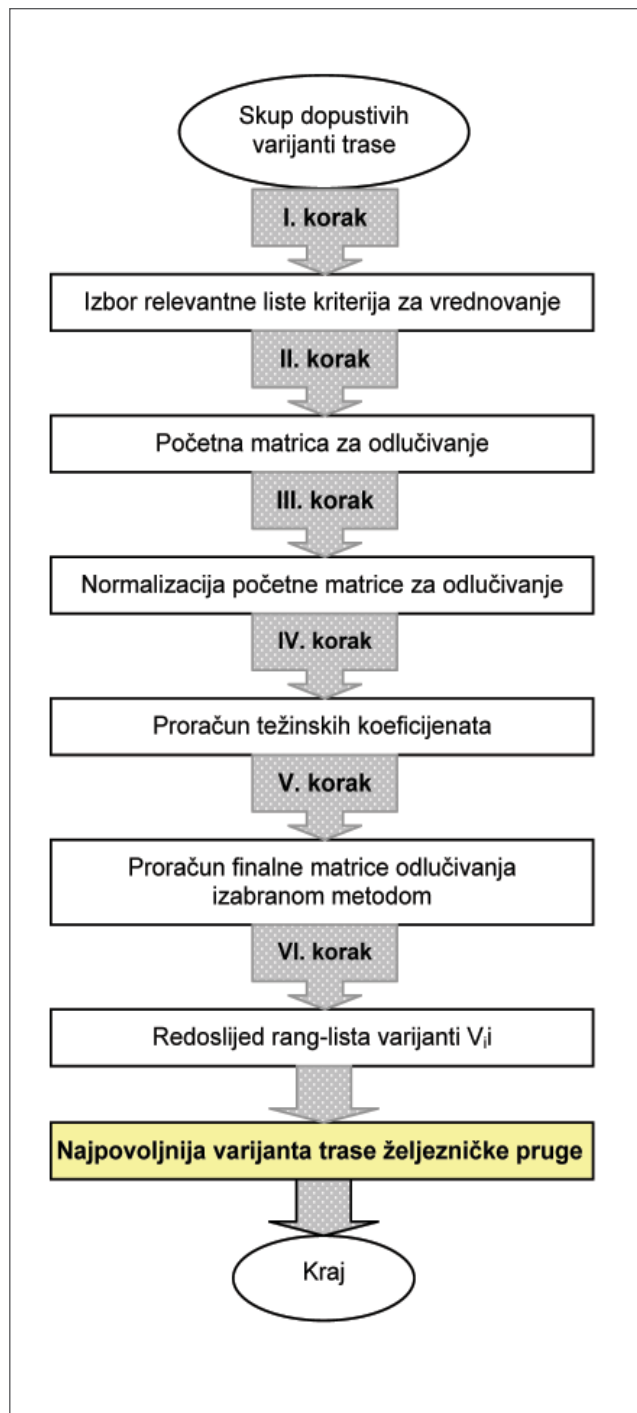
Skup dopustivih varijanti trase

I. korak

Izbor relevantne liste kriterija za vrednovanje

II. korak

Početna matrica za odlučivanje

III. korak

Normalizacija početne matrice za odlučivanje

IV. korak

Proračun težinskih koeficijenata

V. korak

Proračun finalne matrice odlučivanja izabranom metodom

VI. korak

Redoslijed rang-lista varijanti $V_i$

Najpovoljnija varijanta trase željezničke pruge

Kraj